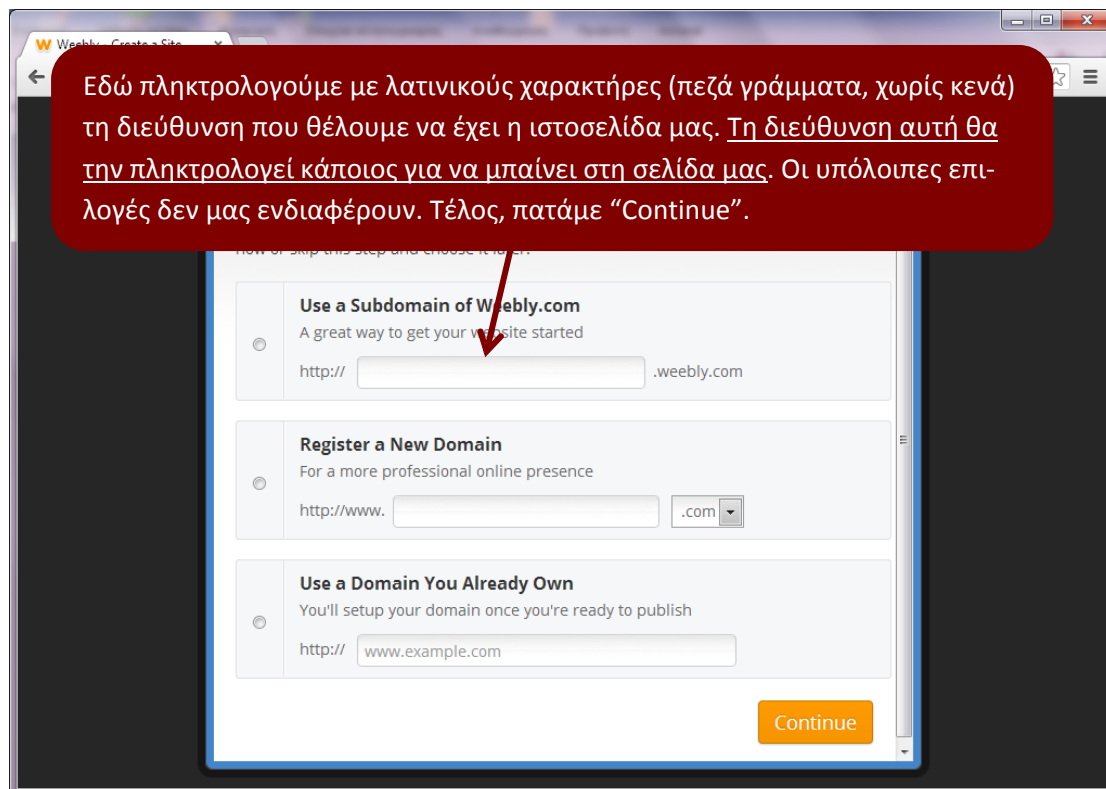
Weebly - Create a Site

Εδώ πληκτρολογούμε με λατινικούς χαρακτήρες (πεζά γράμματα, χωρίς κενά) τη διεύθυνση που θέλουμε να έχει η ιστοσελίδα μας. Τη διεύθυνση αυτή θα την πληκτρολογεί κάποιος για να μπαίνει στη σελίδα μας. Οι υπόλοιπες επιλογές δεν μας ενδιαφέρουν. Τέλος, πατάμε "Continue".

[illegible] or skip this step and choose it later.

Use a Subdomain of Weebly.com
A great way to get your website started
http:// .weebly.com

Register a New Domain
For a more professional online presence
http://www. .com

Use a Domain You Already Own
You'll setup your domain once you're ready to publish
http:// www.example.com

Continue